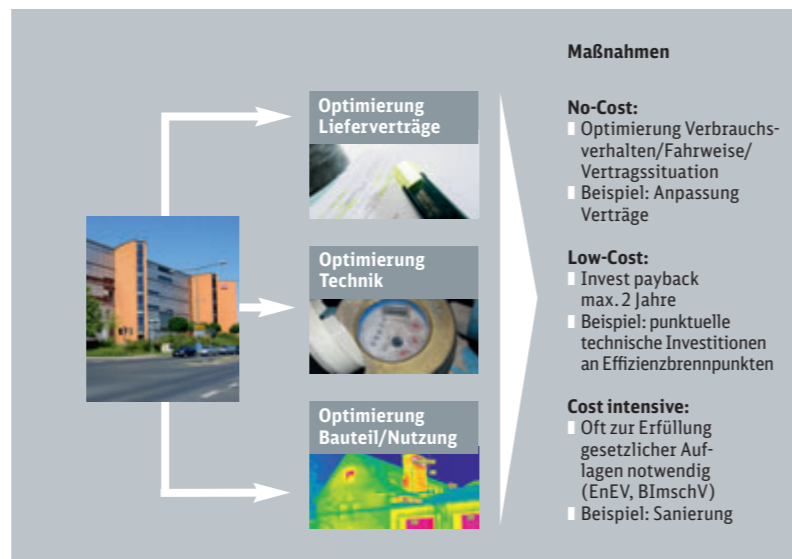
Optimierung Lieferverträge

Optimierung Technik

Optimierung Bauteil/Nutzung

Maßnahmen

No-Cost:
Optimierung Verbrauchsverhalten/Fahrweise/Vertragssituation
Beispiel: Anpassung Verträge

Low-Cost:
Invest payback max. 2 Jahre
Beispiel: punktuelle technische Investitionen an Effizienzbrennpunkten

Cost intensive:
Oft zur Erfüllung gesetzlicher Auflagen notwendig (EnEV, BImschV)
Beispiel: Sanierung